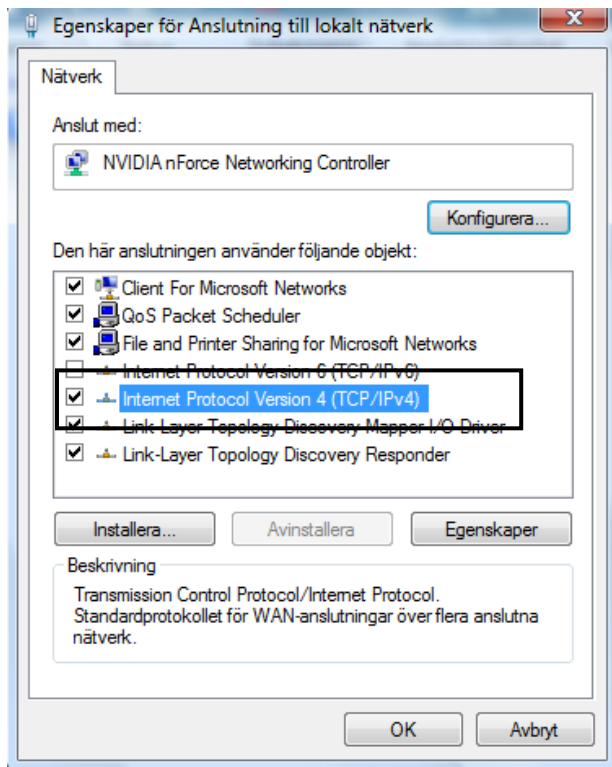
Egenskaper för Anslutning till lokalt nätverk

Nätverk

Anslut med:

NVIDIA nForce Networking Controller

Konfigurera...

Den här anslutningen använder följande objekt:

Client For Microsoft Networks
QoS Packet Scheduler
File and Printer Sharing for Microsoft Networks
Internet Protocol Version 6 (TCP/IPv6)
Internet Protocol Version 4 (TCP/IPv4)
Link-Layer Topology Discovery Mapper I/O Driver
Link-Layer Topology Discovery Responder

Installera...
Avinstallera
Egenskaper

Beskrivning

Transmission Control Protocol/Internet Protocol. Standardprotokollet för WAN-anslutningar över flera anslutna nätverk.

OK
Avbryt